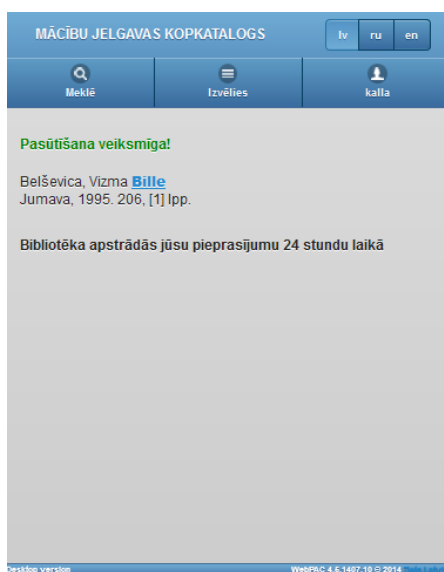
MĀCĪBU JELGAVAS KOPKATALOGS

lv ru en

Meklē Izvēlies kalla

Pasūtīšana veiksmīga!

Belševica, Vizma Bille
Jumava, 1995. 206, [1] lpp.

Bibliotēka apstrādās jūsu pieprasījumu 24 stundu laikā

Desktop version WebPAC 4.6.1407.10 © 2014 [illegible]